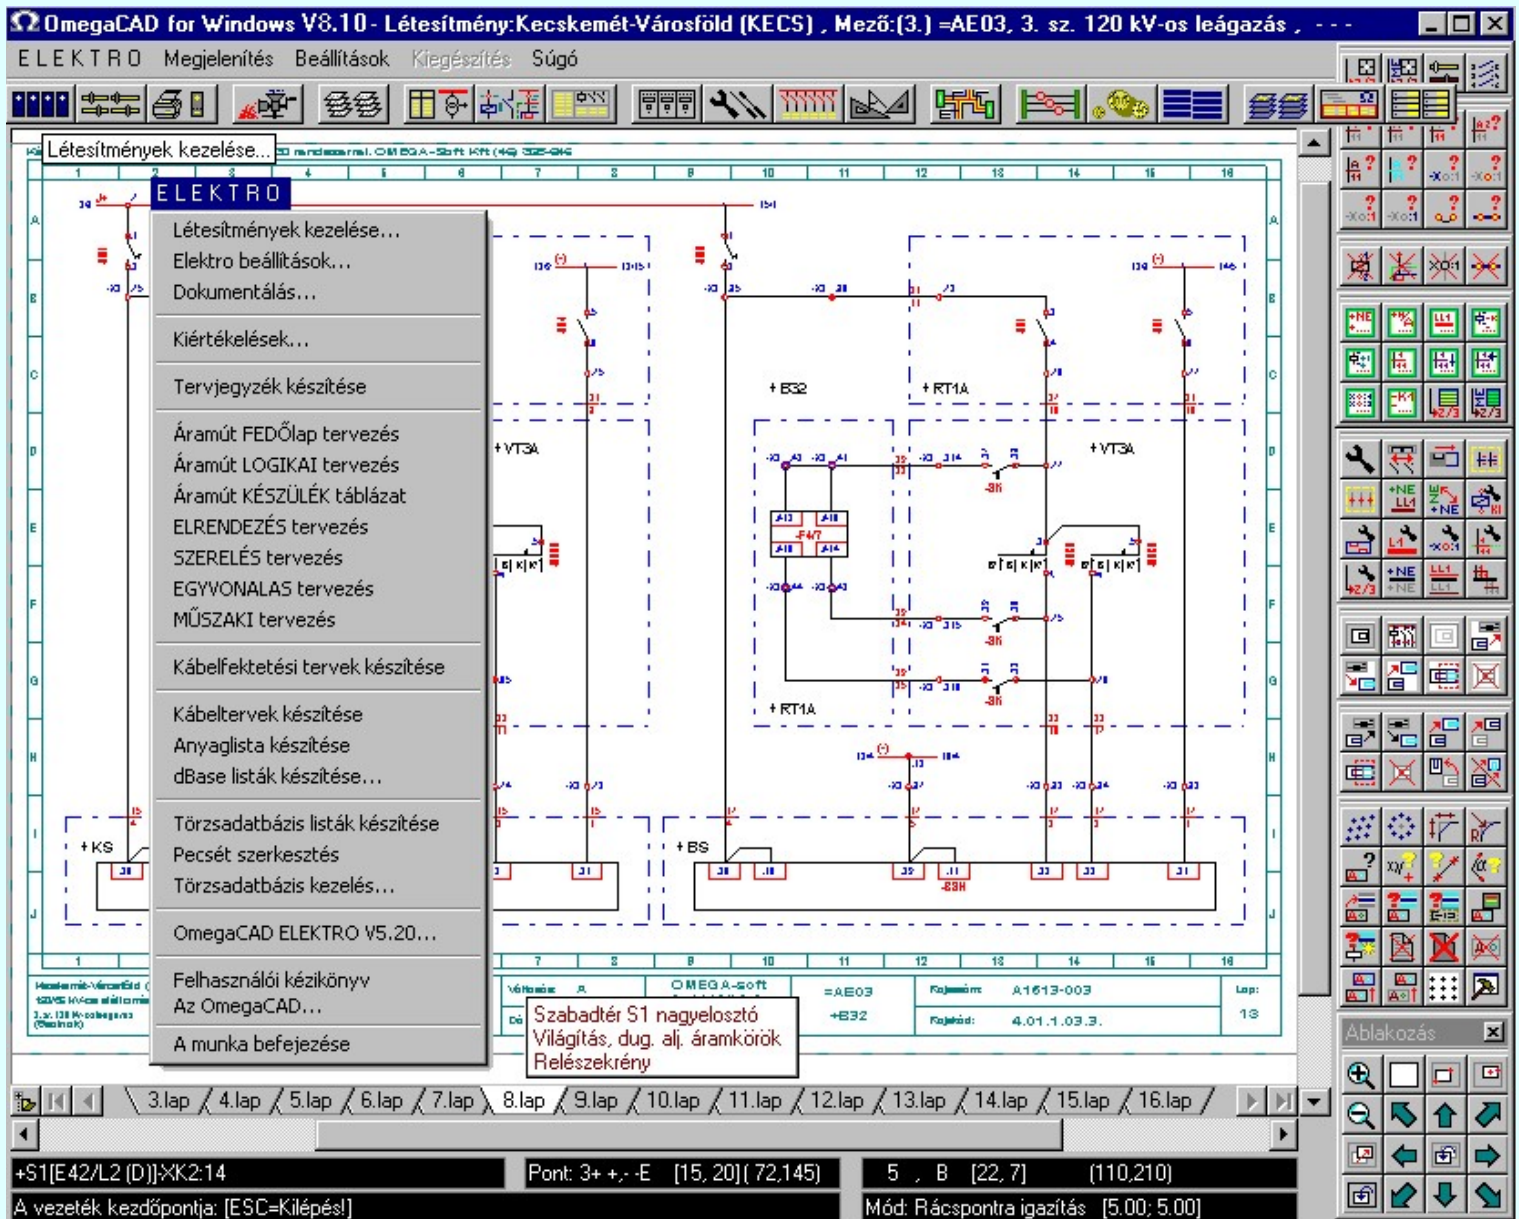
OmegaCAD for Windows V8.10 - Létesítmény:Kecskemét-Városföld (KECS) , Mező:(3.) =AE03, 3. sz. 120 kV-os leágazás , - - -

ELEKTRO Megjelenítés Beállítások Kiegészítés Súgó

Létesítmények kezelése...

ELEKTRO
Létesítmények kezelése...
Elektro beállítások...
Dokumentálás...
Kiértékelések...
Tervjegyzék készítése
Áramút FEDŐlap tervezés
Áramút LOGIKAI tervezés
Áramút KÉSZÜLÉK táblázat
ELRENDEZÉS tervezés
SZERELÉS tervezés
EGYVONALAS tervezés
MŰSZAKI tervezés
Kábelfektetési tervek készítése
Kábeltervek készítése
Anyaglista készítése
dBase listák készítése...
Törzsadatbázis listák készítése
Pecsét szerkesztés
Törzsadatbázis kezelés...
OmegaCAD ELEKTRO V5.20...
Felhasználói kézikönyv
Az OmegaCAD...
A munka befejezése

+VT3A
+B32
+RT1A
+VT3A
+RT1A
+KS
+BS

OMEGA-soft
=AE03
+B32
A1613-003
4.01.1.03.3.
13

Szabadtér S1 nagyelosztó
Világítás, dug. alj. áramkörök
Relészekrény

3.lap 4.lap 5.lap 6.lap 7.lap 8.lap 9.lap 10.lap 11.lap 12.lap 13.lap 14.lap 15.lap 16.lap

Ablakozás

+S1[E42/L2 (D)]-XK2:14
Pont: 3+ +,- -E [15, 20] ( 72,145)
5 , B [22, 7] (110,210)
A vezeték kezdőpontja: [ESC=Kilépés!]
Mód: Rácspontra igazítás [5.00; 5.00]